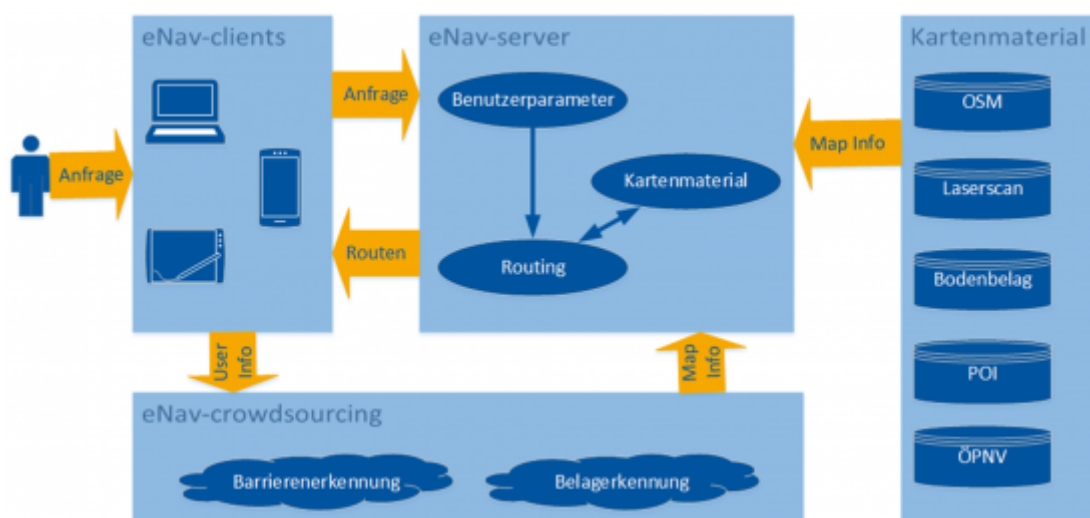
eNav-clients

eNav-server

Kartenmaterial

Anfrage

Anfrage

Benutzerparameter

Kartenmaterial

Routing

Routen

Map Info

OSM

Laserscan

Bodenbelag

POI

ÖPNV

User Info

Map Info

eNav-crowdsourcing

Barrierenerkennung

Belagerkennung